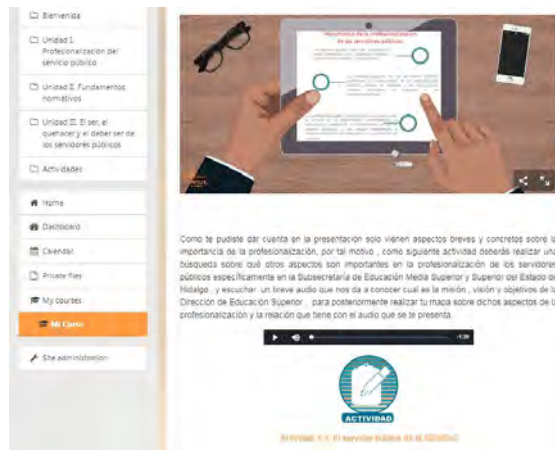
Bienvenida

Unidad I. Profesionalización del servicio público

Unidad II. Fundamentos normativos

Unidad III. El ser, el quehacer y el deber ser de los servidores públicos

Actividades

Home

Dashboard

Calendar

Private files

My courses

Mi Curso

Site administration

Importancia de la profesionalización de los servidores públicos

Como te pudiste dar cuenta en la presentación solo vienen aspectos breves y concretos sobre la importancia de la profesionalización, por tal motivo , como siguiente actividad deberás realizar una búsqueda sobre qué otros aspectos son importantes en la profesionalización de los servidores públicos específicamente en la Subsecretaría de Educación Media Superior y Superior del Estado de Hidalgo , y escuchar un breve audio que nos da a conocer cual es la misión , visión y objetivos de la Dirección de Educación Superior , para posteriormente realizar tu mapa sobre dichos aspectos de la profesionalización y la relación que tiene con el audio que se te presenta.

-1:28

ACTIVIDAD

Actividad 1.1. El servidor público de la SEMSyS